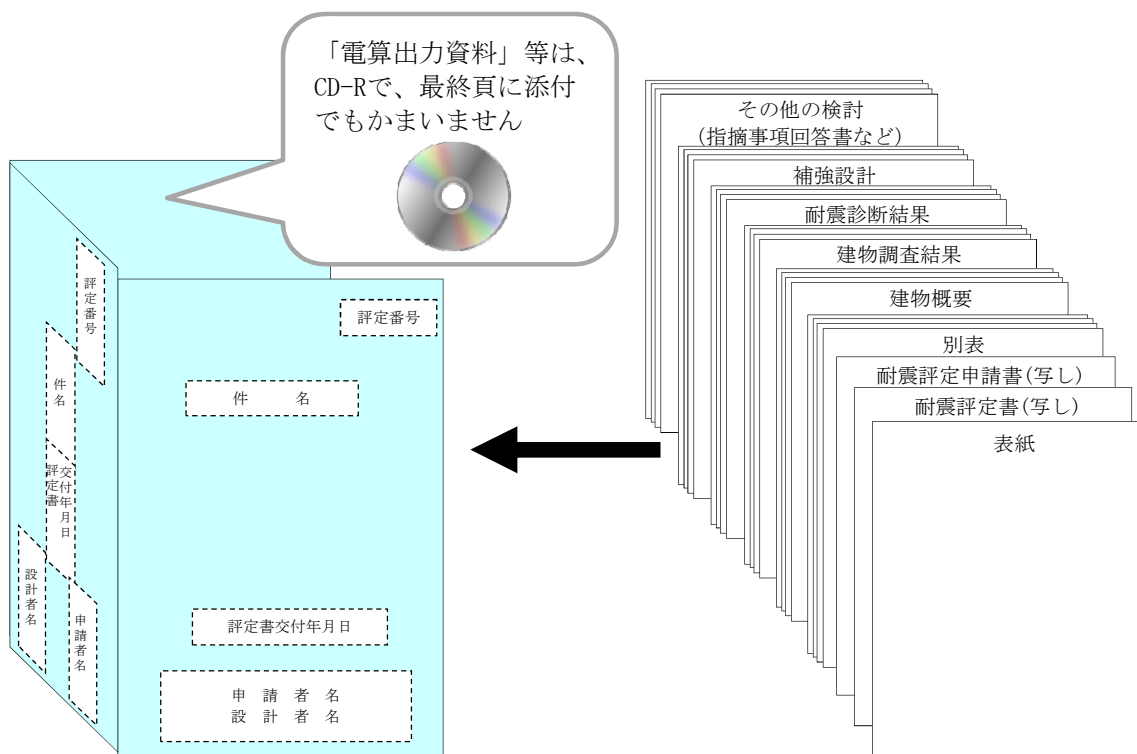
「電算出力資料」等は、CD-Rで、最終頁に添付でもかまいません

評定番号

件名

評定書交付年月日

設計者名

申請者名

評定番号

件　名

評定書交付年月日

申　請　者　名
設　計　者　名

その他の検討
(指摘事項回答書など)

補強設計

耐震診断結果

建物調査結果

建物概要

別表

耐震評定申請書(写し)

耐震評定書(写し)

表紙